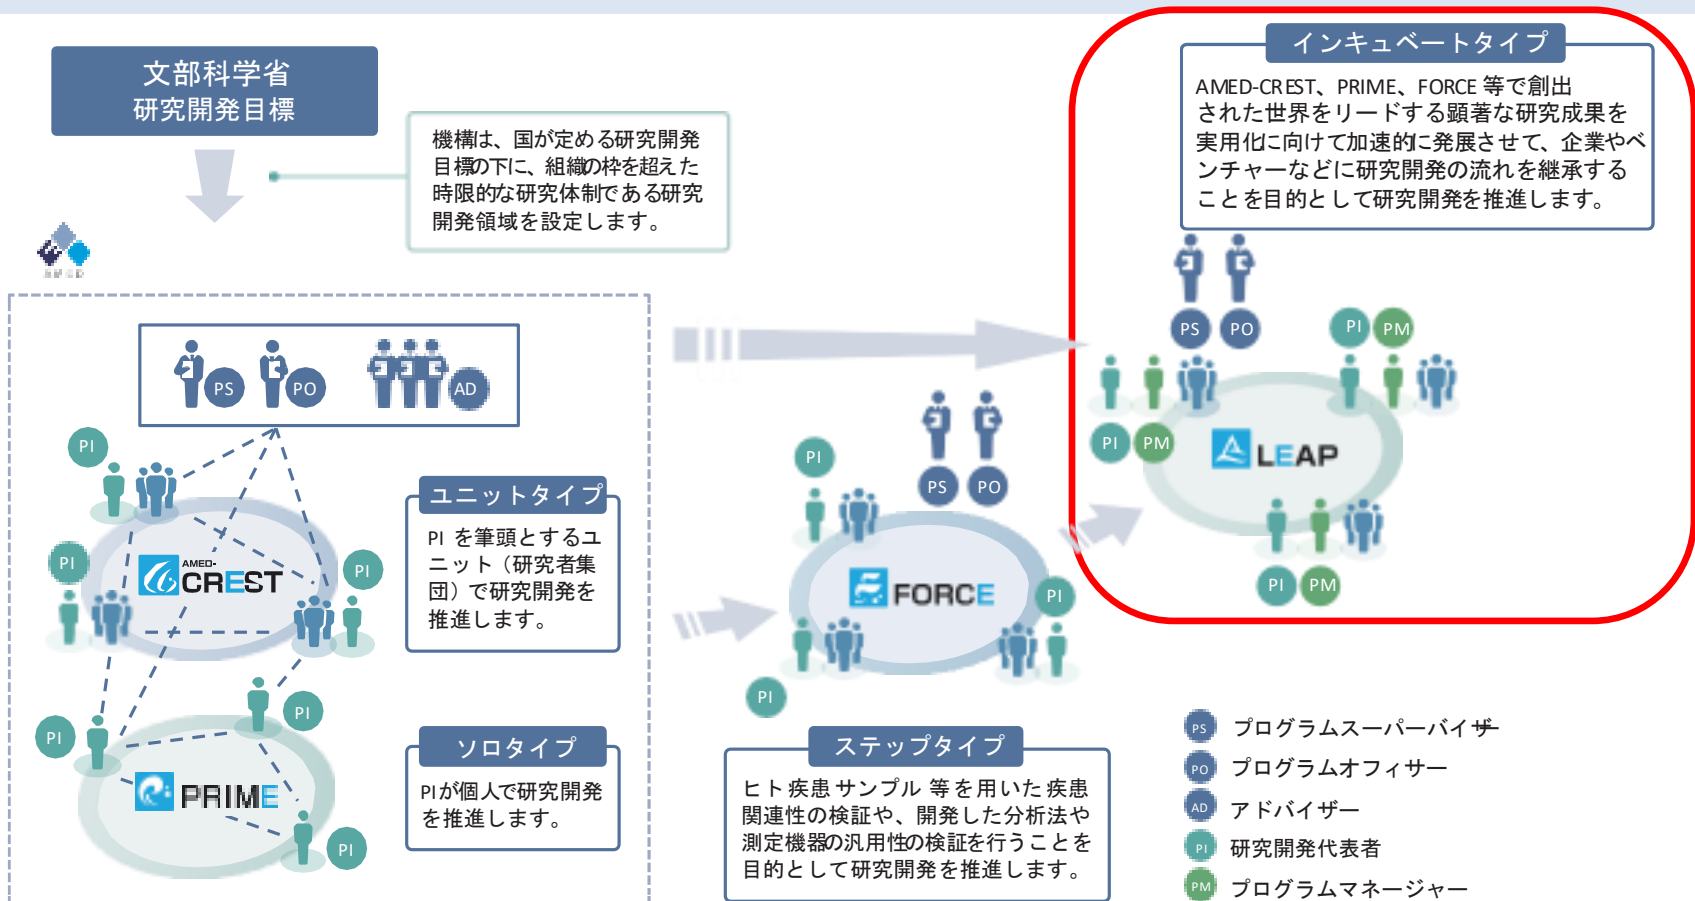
文部科学省
研究開発目標

機構は、国が定める研究開発目標の下に、組織の枠を超えた時限的な研究体制である研究開発領域を設定します。

インキュベートタイプ

AMED-CREST、PRIME、FORCE 等で創出された世界をリードする顕著な研究成果を実用化に向けて加速的に発展させて、企業やベンチャーなどに研究開発の流れを継承することを目的として研究開発を推進します。

PS PO PI PM PI PM PI PM

LEAP

PS PO AD

PI PI PI

AMED-CREST

PI PI PI

PRIME

PI

ユニットタイプ

PI を筆頭とするユニット（研究者集団）で研究開発を推進します。

ソロタイプ

PIが個人で研究開発を推進します。

PI PS PO

FORCE

PI PI

ステップタイプ

ヒト疾患サンプル等を用いた疾患関連性の検証や、開発した分析法や測定機器の汎用性の検証を行うことを目的として研究開発を推進します。

PS プログラムスーパーバイザー
PO プログラムオフィサー
AD アドバイザー
PI 研究開発代表者
PM プログラムマネージャー